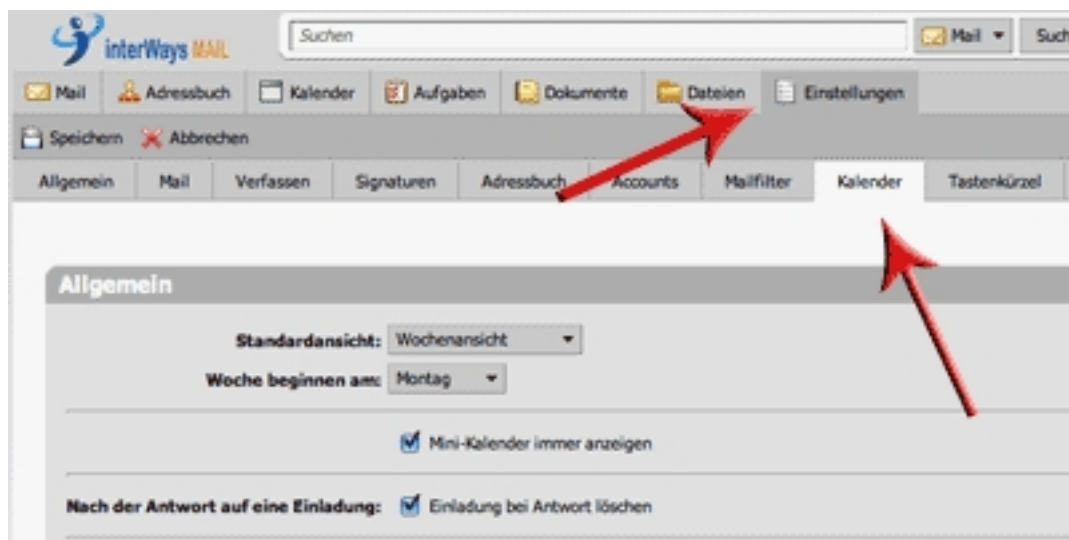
interWays MAIL

Suchen

Mail ▼ Such

Mail | Adressbuch | Kalender | Aufgaben | Dokumente | Dateien | Einstellungen

Speichern | Abbrechen

Allgemein | Mail | Verfassen | Signaturen | Adressbuch | Accounts | Mailfilter | Kalender | Tastenkürzel

Allgemein

Standardansicht: Wochenansicht

Woche beginnen am: Montag

Mini-Kalender immer anzeigen

Nach der Antwort auf eine Einladung: Einladung bei Antwort löschen